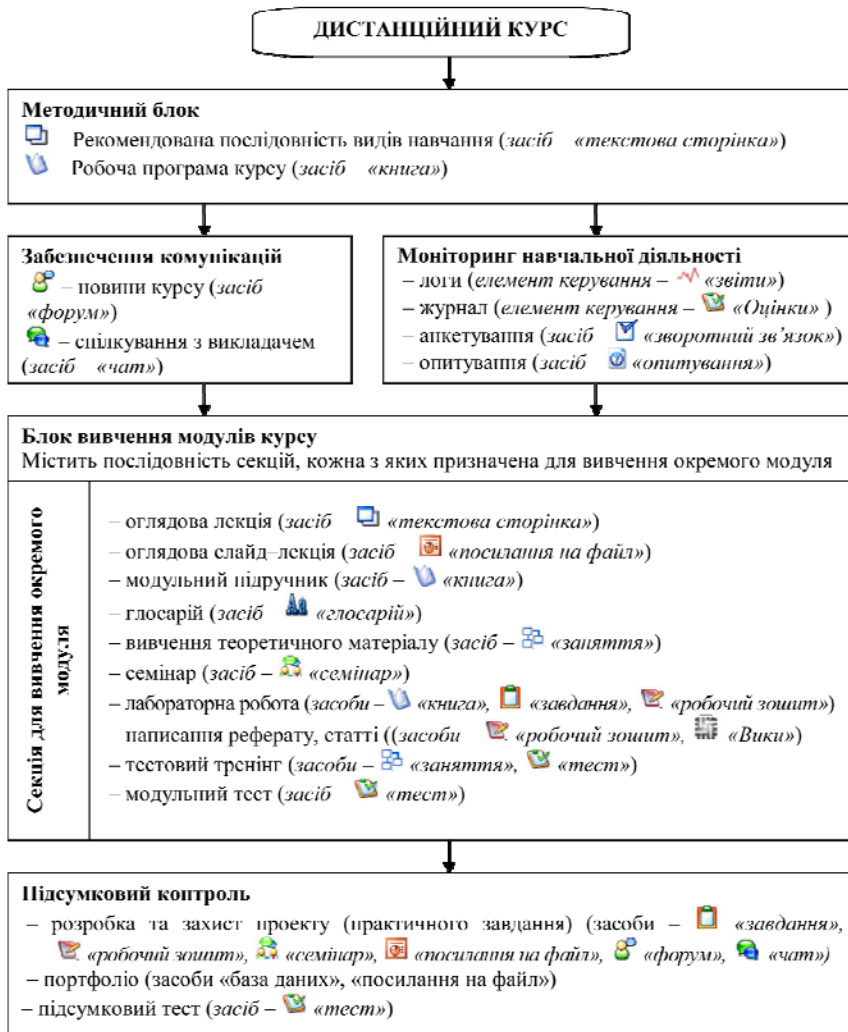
ДИСТАНЦІЙНИЙ КУРС

Методичний блок
Рекомендована послідовність видів навчання (засіб «текстова сторінка»)
Робоча програма курсу (засіб «книга»)

Забезпечення комунікацій
– новини курсу (засіб «форум»)
– спілкування з викладачем (засіб «чат»)

Моніторинг навчальної діяльності
– логи (елемент керування – «звіти»)
– журнал (елемент керування – «Оцінки» )
– анкетування (засіб «зворотний зв'язок»)
– опитування (засіб «опитування»)

Блок вивчення модулів курсу
Містить послідовність секцій, кожна з яких призначена для вивчення окремого модуля

Секція для вивчення окремого модуля

– оглядова лекція (засіб «текстова сторінка»)
– оглядова слайд–лекція (засіб «посилання на файл»)
– модульний підручник (засіб – «книга»)
– глосарій (засіб «глосарій»)
– вивчення теоретичного матеріалу (засіб – «заняття»)
– семінар (засіб – «семінар»)
– лабораторна робота (засоби – «книга», «завдання», «робочий зошит»)
написання реферату, статті ((засоби «робочий зошит», «Вики»)
– тестовий тренінг (засоби – «заняття», «тест»)
– модульний тест (засіб «тест»)

Підсумковий контроль
– розробка та захист проекту (практичного завдання) (засоби – «завдання», «робочий зошит», «семінар», «посилання на файл», «форум», «чат»)
– портфоліо (засоби «база даних», «посилання на файл»)
– підсумковий тест (засіб – «тест»)